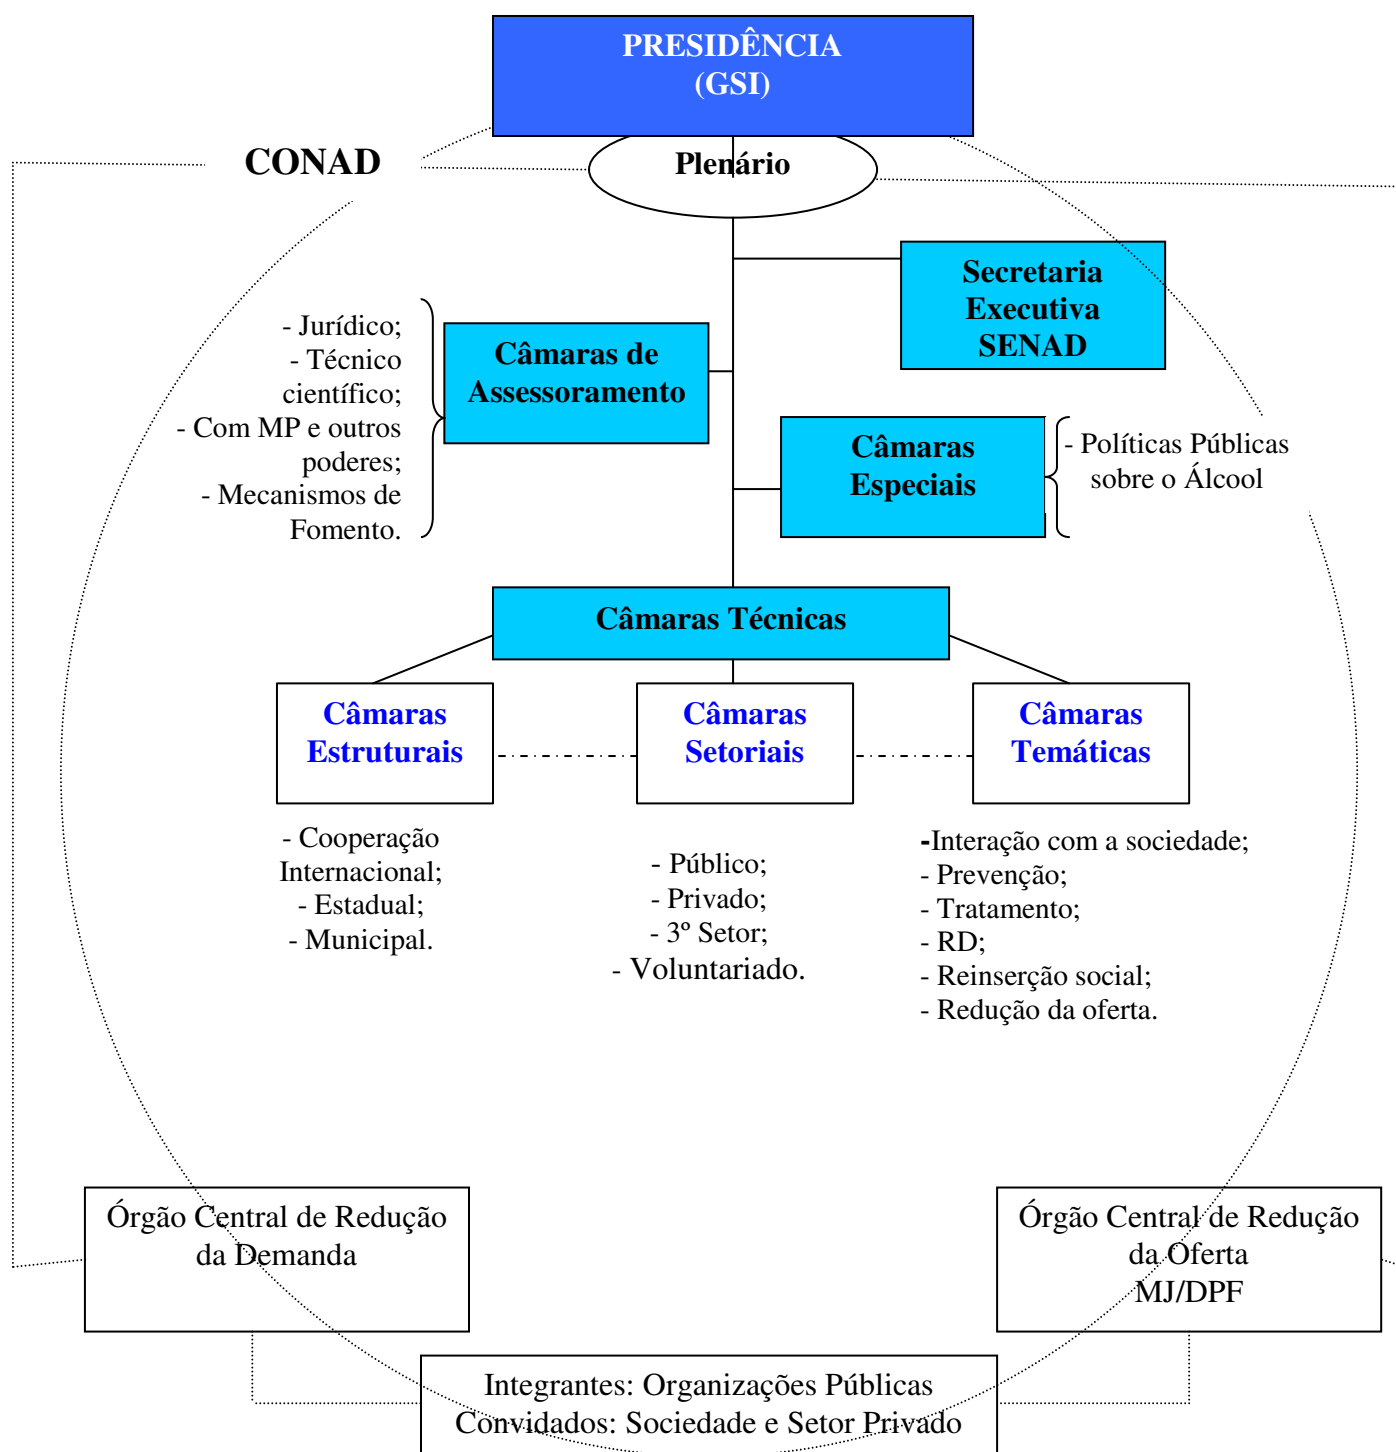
PRESIDÊNCIA
(GSI)

CONAD

Plenário

Secretaria Executiva SENAD

- Jurídico;
- Técnico científico;
- Com MP e outros poderes;
- Mecanismos de Fomento.

Câmaras de Assessoramento

Câmaras Especiais

- Políticas Públicas sobre o Álcool

Câmaras Técnicas

Câmaras Estruturais

Câmaras Setoriais

Câmaras Temáticas

- Cooperação Internacional;
- Estadual;
- Municipal.

- Público;
- Privado;
- 3º Setor;
- Voluntariado.

-Interação com a sociedade;
- Prevenção;
- Tratamento;
- RD;
- Reinserção social;
- Redução da oferta.

Órgão Central de Redução da Demanda

Órgão Central de Redução da Oferta
MJ/DPF

Integrantes: Organizações Públicas
Convidados: Sociedade e Setor Privado